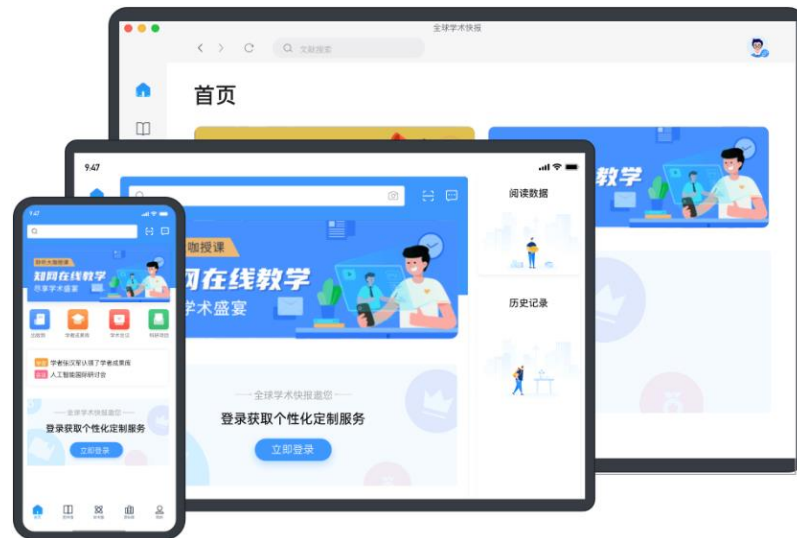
全球学术快报

文献搜索

首页

9:47

阅读数据

咖授课

网在线教学

学术盛宴

历史记录

全球学术快报邀您

登录获取个性化定制服务

立即登录

9:47

知网在线教学

尽享学术盛宴

学者张汉军认领了学者成果库

人工智能国际研讨会

全球学术快报邀您

登录获取个性化定制服务

立即登录